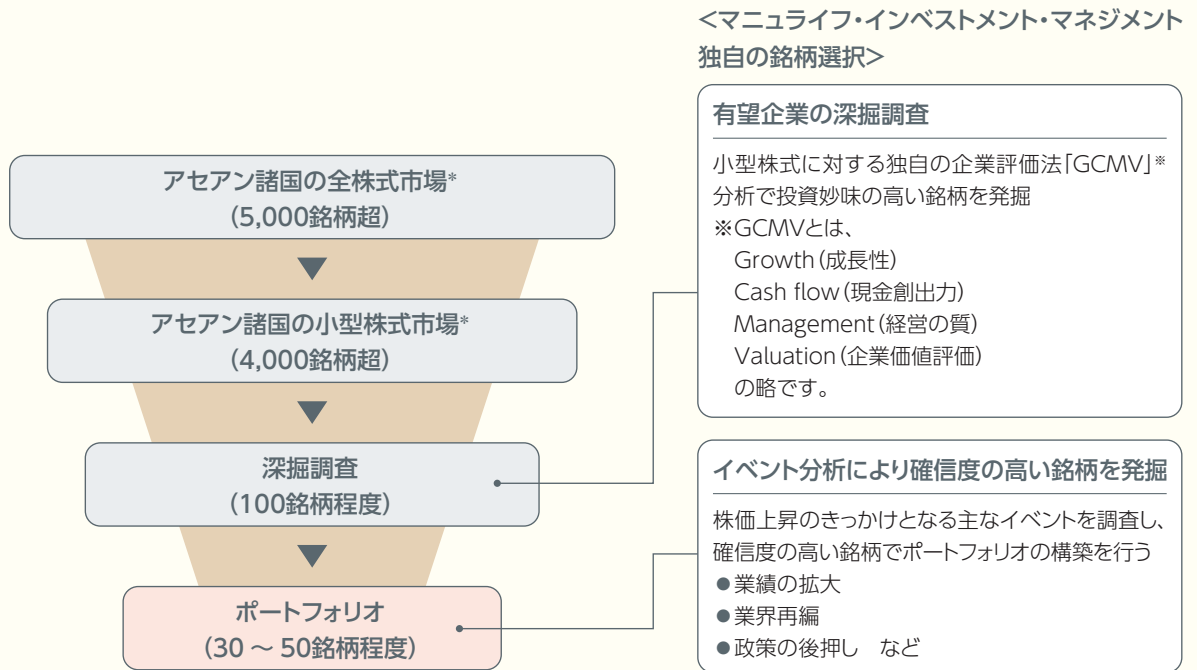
アセアン諸国の全株式市場*
(5,000銘柄超)

アセアン諸国の小型株式市場*
(4,000銘柄超)

深掘調査
(100銘柄程度)

ポートフォリオ
(30 ~ 50銘柄程度)

<マニュライフ・インベストメント・マネジメント独自の銘柄選択>

有望企業の深掘調査

小型株式に対する独自の企業評価法「GCMV」※分析で投資妙味の高い銘柄を発掘
※GCMVとは、
Growth(成長性)
Cash flow(現金創出力)
Management(経営の質)
Valuation(企業価値評価)
の略です。

イベント分析により確信度の高い銘柄を発掘

株価上昇のきっかけとなる主なイベントを調査し、確信度の高い銘柄でポートフォリオの構築を行う
●業績の拡大
●業界再編
●政策の後押し　など